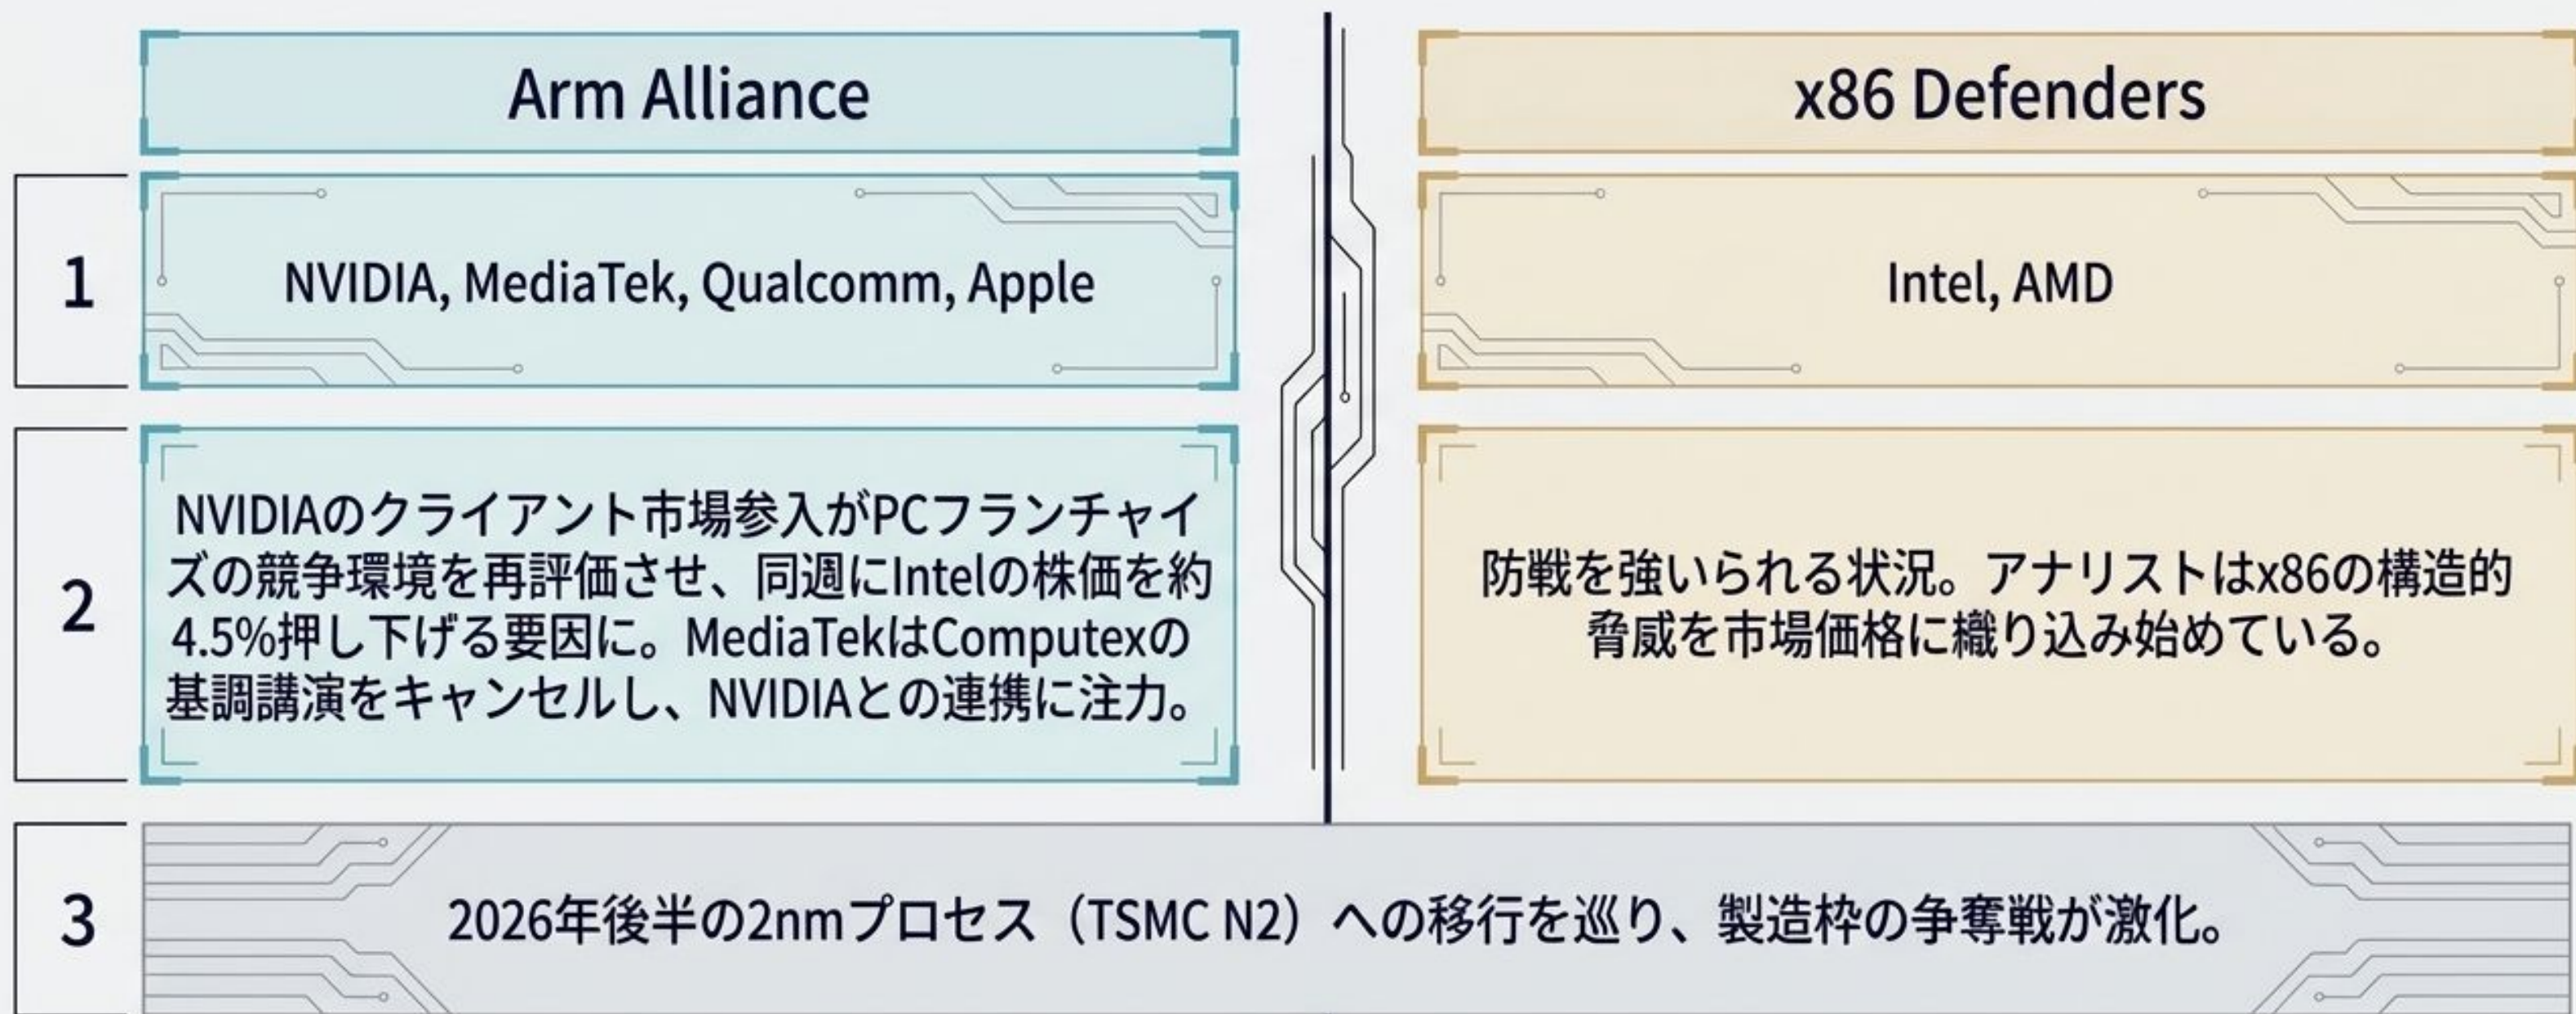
| | Arm Alliance | x86 Defenders |
|---|---|---|
| 1 | NVIDIA, MediaTek, Qualcomm, Apple | Intel, AMD |
| 2 | NVIDIAのクライアント市場参入がPCフランチャイズの競争環境を再評価させ、同週にIntelの株価を約4.5%押し下げる要因に。MediaTekはComputexの基調講演をキャンセルし、NVIDIAとの連携に注力。 | 防戦を強いられる状況。アナリストはx86の構造的脅威を市場価格に織り込み始めている。 |

3

2026年後半の2nmプロセス（TSMC N2）への移行を巡り、製造枠の争奪戦が激化。